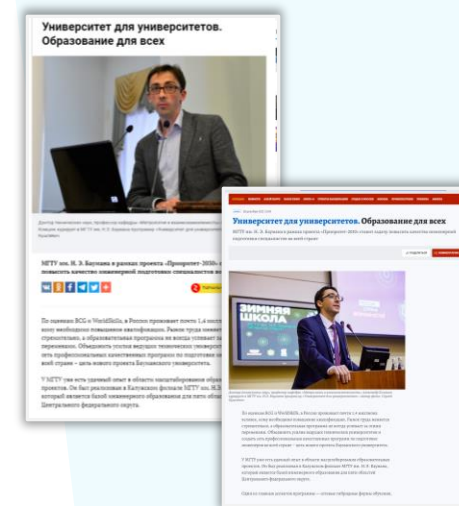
Университет для университетов. Образование для всех

МГТУ им. Н. Э. Баумана в рамках проекта «Приоритет-2030» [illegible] повысить качество инженерной подготовки специалистов во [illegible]

По оценкам BCG и WorldSkills, в России проживает почти 1,4 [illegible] кому необходимо повышение квалификации. Рынок труда меняет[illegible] стремительно, а образовательные программы не всегда успевают за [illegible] переменами. Объединить усилия ведущих технических университет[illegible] сеть профессиональных качественных программ по подготовке ин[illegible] всей стране – цель нового проекта Бауманского университета.

У МГТУ уже есть удачный опыт в области масштабирования образ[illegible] проектов. Он был реализован в Калужском филиале МГТУ им. Н.Э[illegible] который является базой инженерного образования для пяти обла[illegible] Центрального федерального округа.

Университет для университетов. Образование для всех

ЗИМНЯЯ ШКОЛА